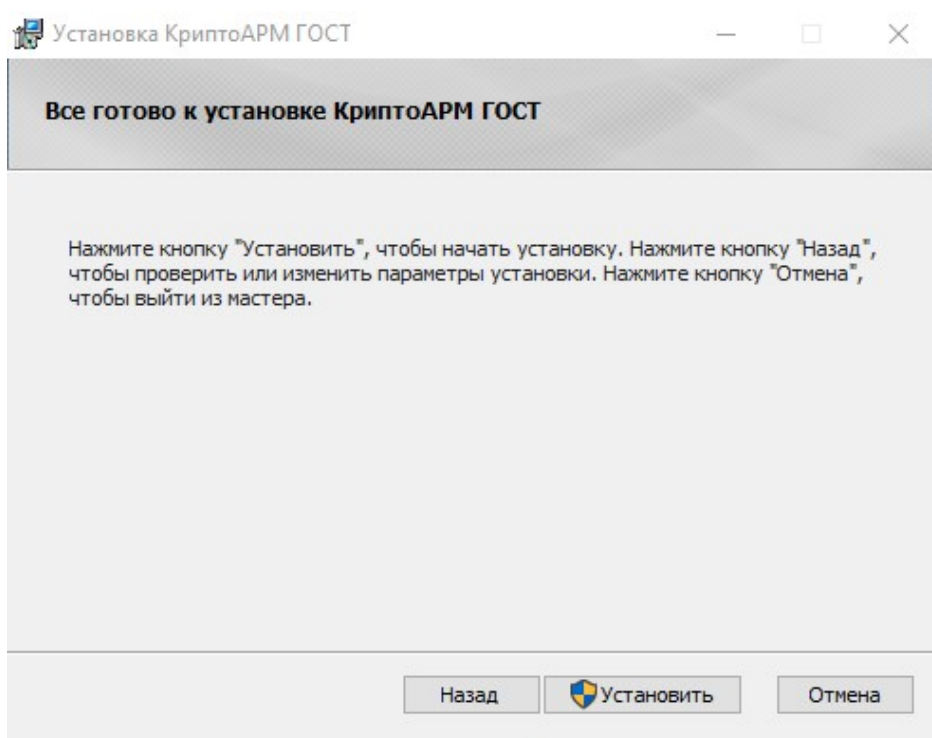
Установка КриптоАРМ ГОСТ

Все готово к установке КриптоАРМ ГОСТ

Нажмите кнопку "Установить", чтобы начать установку. Нажмите кнопку "Назад", чтобы проверить или изменить параметры установки. Нажмите кнопку "Отмена", чтобы выйти из мастера.

Назад
Установить
Отмена